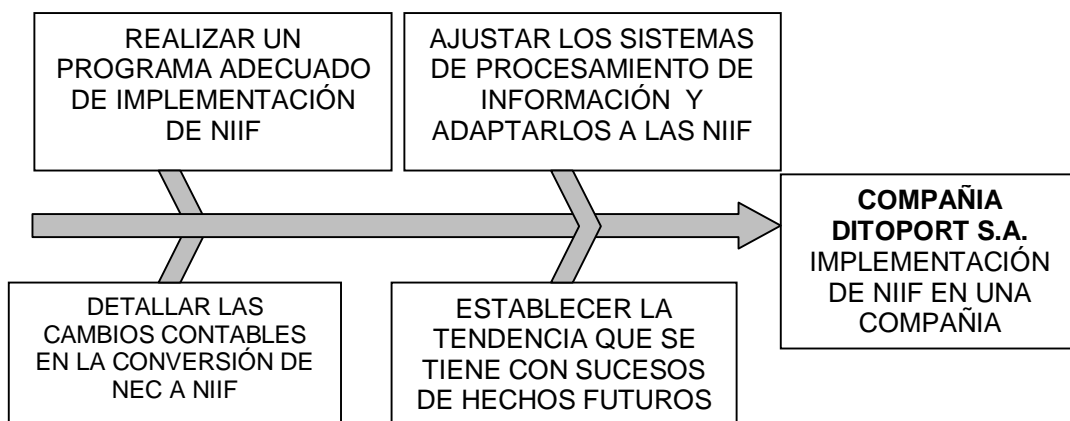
REALIZAR UN PROGRAMA ADECUADO DE IMPLEMENTACIÓN DE NIIF

AJUSTAR LOS SISTEMAS DE PROCESAMIENTO DE INFORMACIÓN Y ADAPTARLOS A LAS NIIF

DETALLAR LAS CAMBIOS CONTABLES EN LA CONVERSIÓN DE NEC A NIIF

ESTABLECER LA TENDENCIA QUE SE TIENE CON SUCESOS DE HECHOS FUTUROS

**COMPAÑIA DITOPORT S.A.**
IMPLEMENTACIÓN DE NIIF EN UNA COMPAÑIA